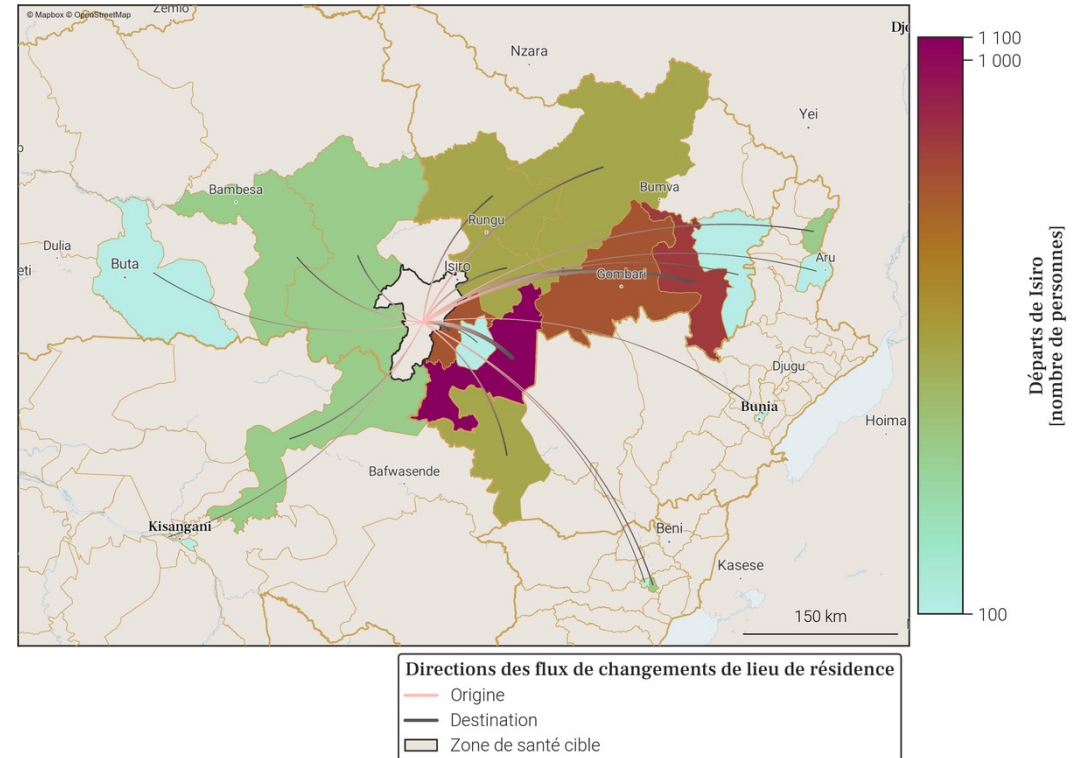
© Mapbox © OpenStreetMap

Zemio
Dj
Nzara
Yei
Bambesa
Bumva
Rungu
Dulia
Isiro
Aru
Buta
Gombari
Djugu
Bunia
Hoima
Bafwasende
Kisangani
Beni
Kasese
150 km

1 100
1 000
100

Départs de Isiro
[nombre de personnes]

Directions des flux de changements de lieu de résidence
Origine
Destination
Zone de santé cible